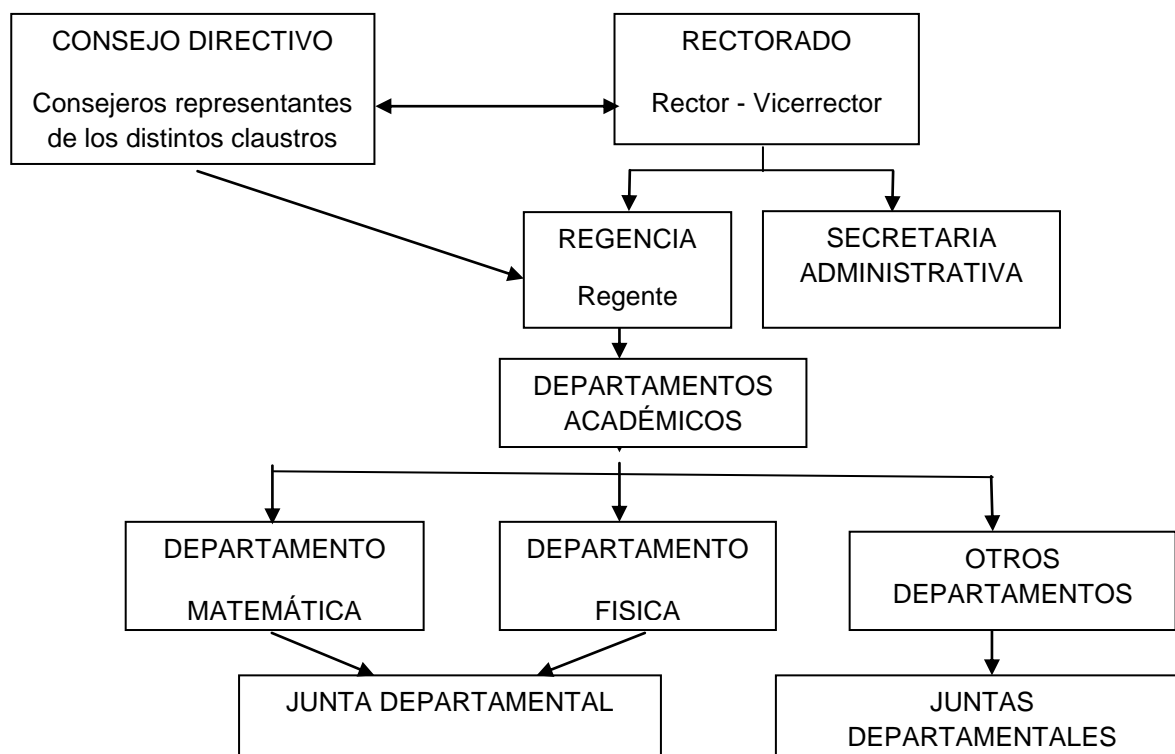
CONSEJO DIRECTIVO

Consejeros representantes de los distintos claustros

RECTORADO

Rector - Vicerrector

REGENCIA

Regente

SECRETARIA ADMINISTRATIVA

DEPARTAMENTOS ACADÉMICOS

DEPARTAMENTO

MATEMÁTICA

DEPARTAMENTO

FISICA

OTROS DEPARTAMENTOS

JUNTA DEPARTAMENTAL

JUNTAS DEPARTAMENTALES